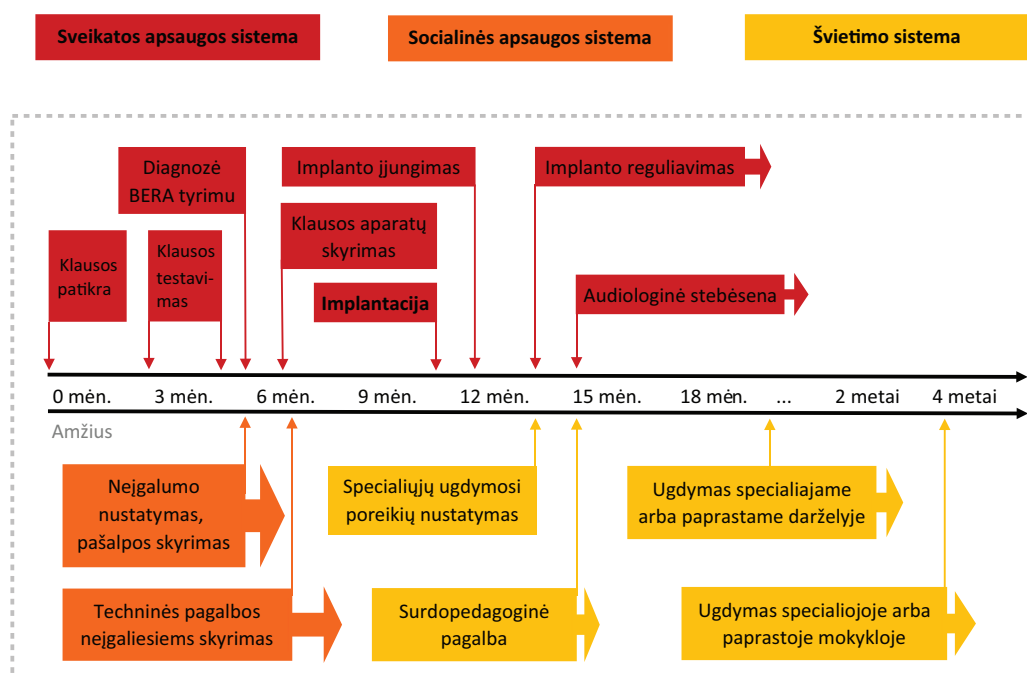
Sveikatos apsaugos sistema

Socialinės apsaugos sistema

Švietimo sistema

Diagnozė BERA tyrimu

Implanto įjungimas

Implanto reguliavimas

Klausos aparatų skyrimas

Klausos patikra

Klausos testavimas

Implantacija

Audiologinė stebėsena

0 mėn.

3 mėn.

6 mėn.

9 mėn.

12 mėn.

15 mėn.

18 mėn.

...

2 metai

4 metai

Amžius

Neįgalumo nustatymas, pašalpos skyrimas

Specialiųjų ugdymosi poreikių nustatymas

Ugdymas specialiajame arba paprastame darželyje

Techninės pagalbos neįgaliesiems skyrimas

Surdopedagoginė pagalba

Ugdymas specialiojoje arba paprastoje mokykloje